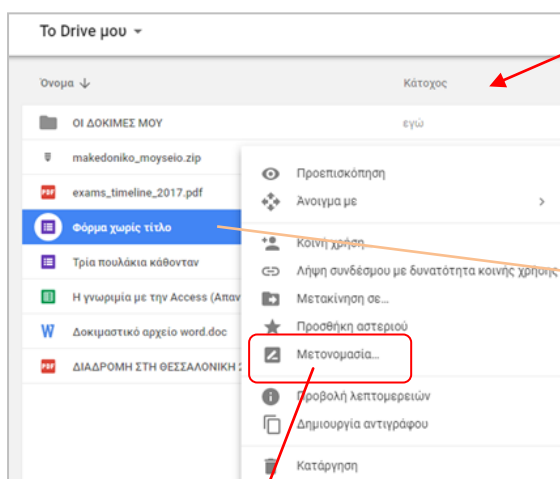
To Drive μου

Όνομα ↓

Κάτοχος

ΟΙ ΔΟΚΙΜΕΣ ΜΟΥ

εγώ

makedoniko_moyseio.zip

exams_timeline_2017.pdf

Φόρμα χωρίς τίτλο

Τρία πουλάκια κάθονταν

Η γνωριμία με την Access (Απαν

Δοκιμαστικό αρχείο word.doc

ΔΙΑΔΡΟΜΗ ΣΤΗ ΘΕΣΣΑΛΟΝΙΚΗ 2

Προεπισκόπηση

Άνοιγμα με

Κοινή χρήση

Λήψη συνδέσμου με δυνατότητα κοινής χρήσης

Μετακίνηση σε...

Προσθήκη αστεριού

Μετονομασία...

Προβολή λεπτομερειών

Δημιουργία αντιγράφου

Κατάργηση